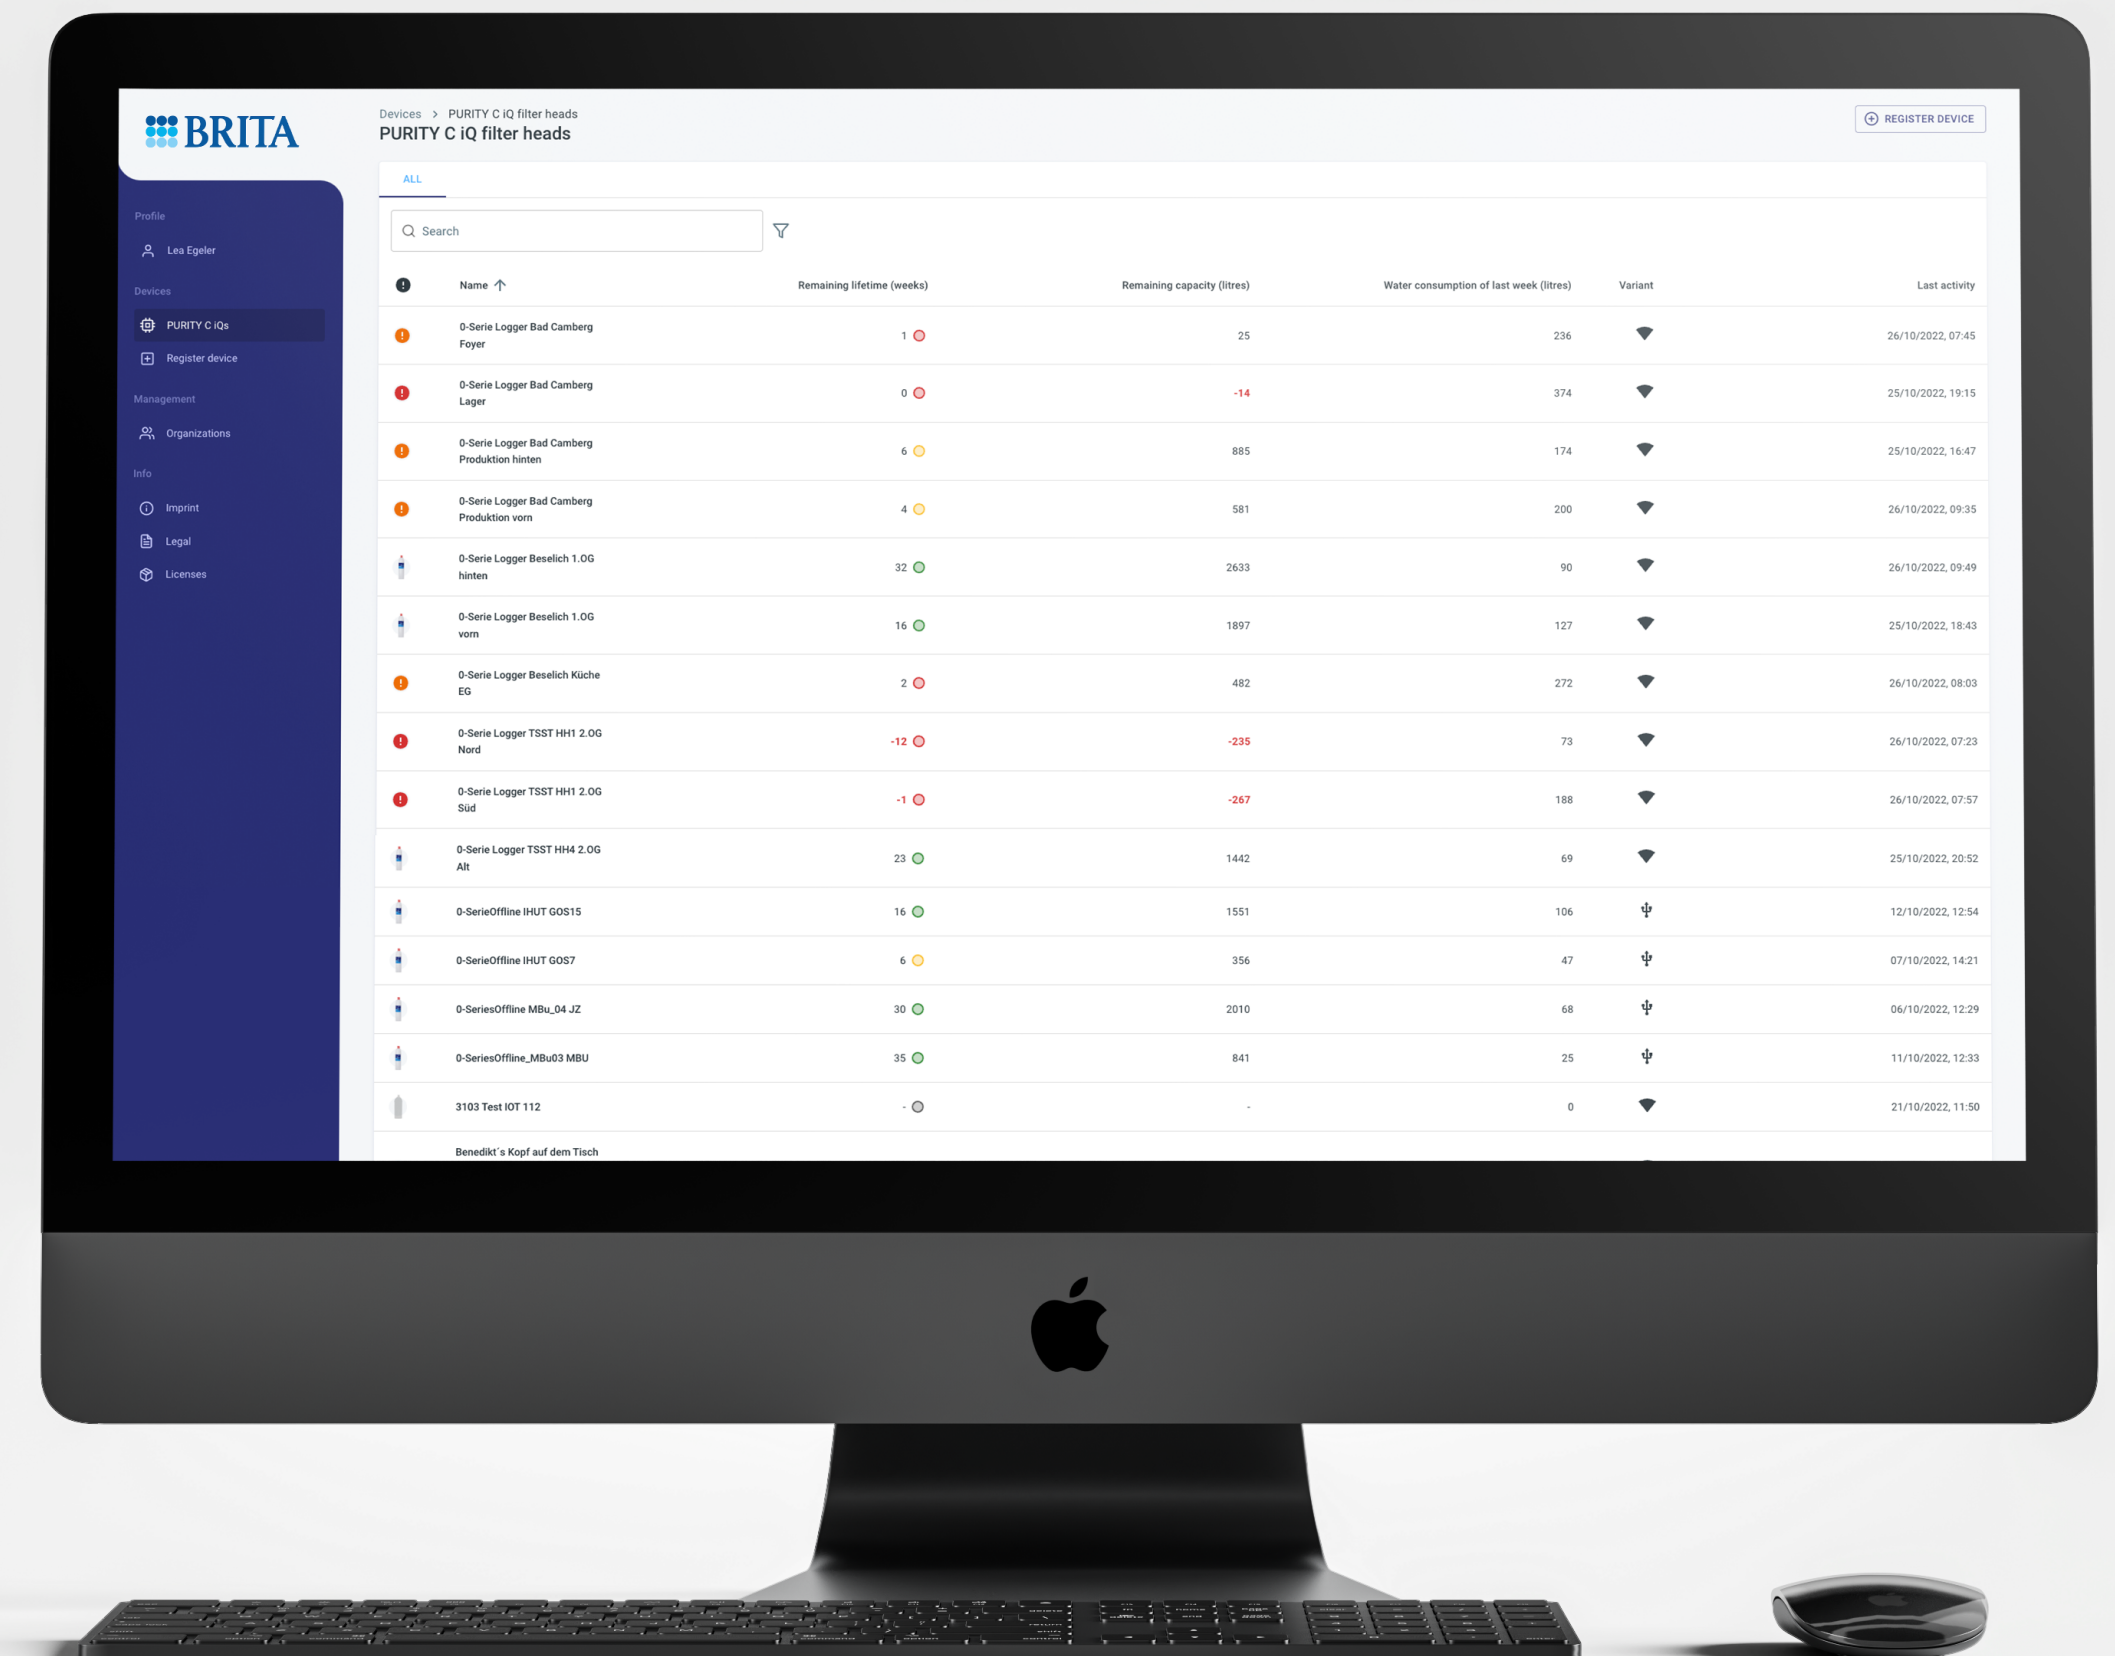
BRITA

Profile
Lea Egeler
Devices
PURITY C iQs
Register device
Management
Organizations
Info
Imprint
Legal
Licenses

Devices > PURITY C iQ filter heads
PURITY C iQ filter heads

REGISTER DEVICE

ALL

Search

| | Name | Remaining lifetime (weeks) | Remaining capacity (litres) | Water consumption of last week (litres) | Variant | Last activity |
|---|---|---|---|---|---|---|
| | 0-Serie Logger Bad Camberg Foyer | 1 | 25 | 236 | | 26/10/2022, 07:45 |
| | 0-Serie Logger Bad Camberg Lager | 0 | -14 | 374 | | 25/10/2022, 19:15 |
| | 0-Serie Logger Bad Camberg Produktion hinten | 6 | 885 | 174 | | 25/10/2022, 16:47 |
| | 0-Serie Logger Bad Camberg Produktion vorn | 4 | 581 | 200 | | 26/10/2022, 09:35 |
| | 0-Serie Logger Beselich 1.OG hinten | 32 | 2633 | 90 | | 26/10/2022, 09:49 |
| | 0-Serie Logger Beselich 1.OG vorn | 16 | 1897 | 127 | | 25/10/2022, 18:43 |
| | 0-Serie Logger Beselich Küche EG | 2 | 482 | 272 | | 26/10/2022, 08:03 |
| | 0-Serie Logger TSST HH1 2.OG Nord | -12 | -235 | 73 | | 26/10/2022, 07:23 |
| | 0-Serie Logger TSST HH1 2.OG Süd | -1 | -267 | 188 | | 26/10/2022, 07:57 |
| | 0-Serie Logger TSST HH4 2.OG Alt | 23 | 1442 | 69 | | 25/10/2022, 20:52 |
| | 0-SerieOffline IHUT GOS15 | 16 | 1551 | 106 | | 12/10/2022, 12:54 |
| | 0-SerieOffline IHUT GOS7 | 6 | 356 | 47 | | 07/10/2022, 14:21 |
| | 0-SeriesOffline MBu_04 JZ | 30 | 2010 | 68 | | 06/10/2022, 12:29 |
| | 0-SeriesOffline_MBu03 MBU | 35 | 841 | 25 | | 11/10/2022, 12:33 |
| | 3103 Test IOT 112 | - | - | 0 | | 21/10/2022, 11:50 |
| | Benedikt´s Kopf auf dem Tisch | | | | | |